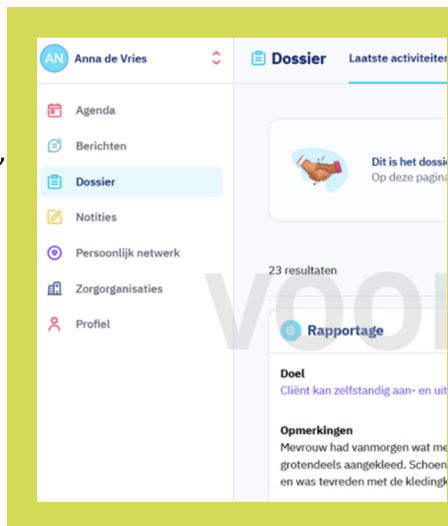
AN Anna de Vries

Agenda
Berichten
Dossier
Notities
Persoonlijk netwerk
Zorgorganisaties
Profiel

Dossier
Laatste activiteiten

Dit is het dossi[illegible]
Op deze pagina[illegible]

23 resultaten

VOO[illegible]

Rapportage

Doel
Cliënt kan zelfstandig aan- en uit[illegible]

Opmerkingen
Mevrouw had vanmorgen wat me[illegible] grotendeels aangekleed. Schoen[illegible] en was tevreden met de kleding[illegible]